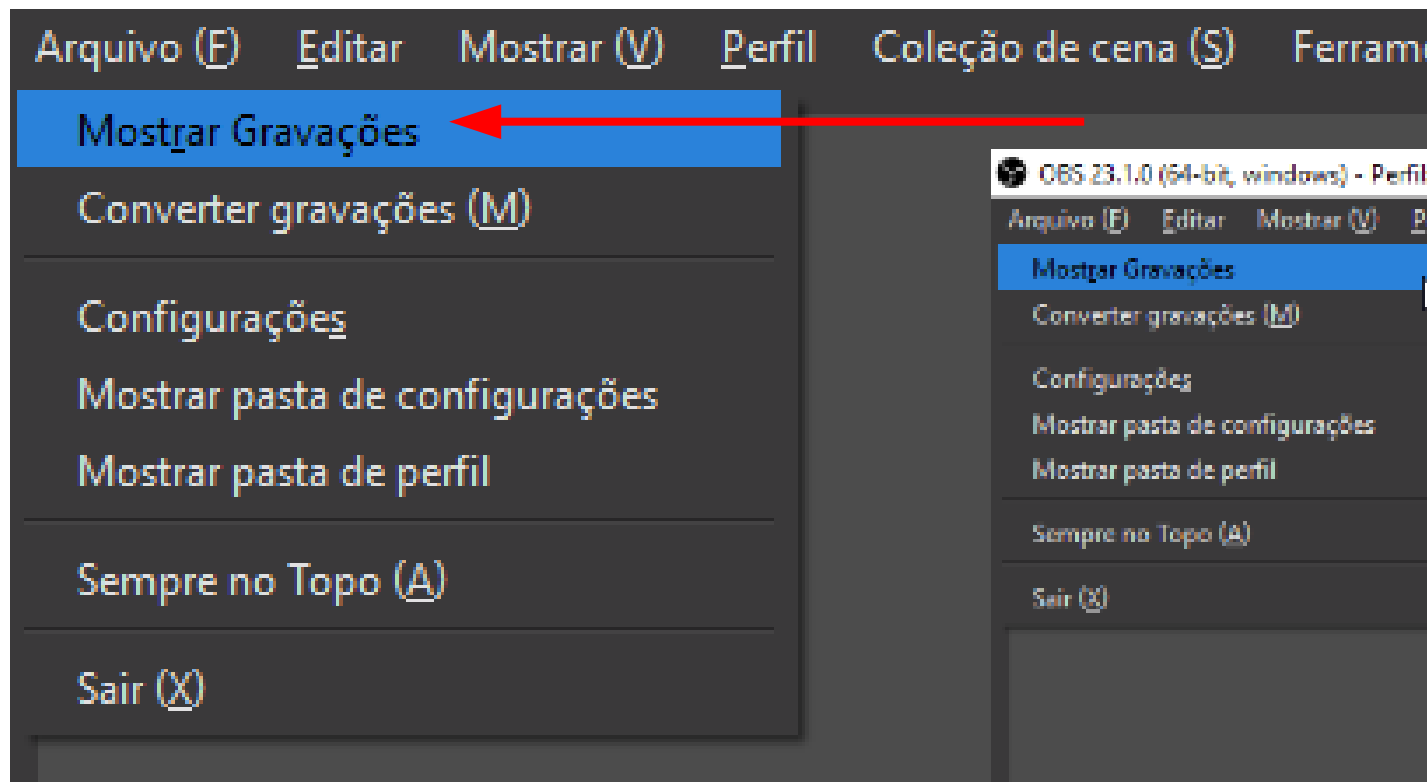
Arquivo (F) Editar Mostrar (V) Perfil Coleção de cena (S) Ferrame

Mostrar Gravações
Converter gravações (M)
Configurações
Mostrar pasta de configurações
Mostrar pasta de perfil
Sempre no Topo (A)
Sair (X)

OBS 23.1.0 (64-bit, windows) - Perfil
Arquivo (F) Editar Mostrar (V) P
Mostrar Gravações
Converter gravações (M)
Configurações
Mostrar pasta de configurações
Mostrar pasta de perfil
Sempre no Topo (A)
Sair (X)